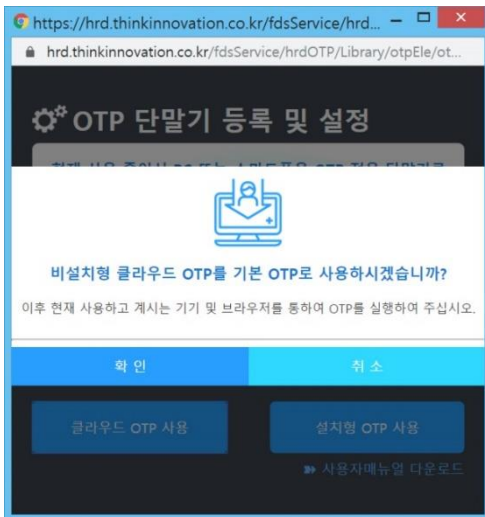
https://hrd.thinkinnovation.co.kr/fdsService/hrd...

hrd.thinkinnovation.co.kr/fdsService/hrdOTP/Library/otpEle/ot...

OTP 단말기 등록 및 설정

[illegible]

비설치형 클라우드 OTP를 기본 OTP로 사용하시겠습니까?

이후 현재 사용하고 계시는 기기 및 브라우저를 통하여 OTP를 실행하여 주십시오.

확 인

취 소

클라우드 OTP 사용

설치형 OTP 사용

사용자매뉴얼 다운로드